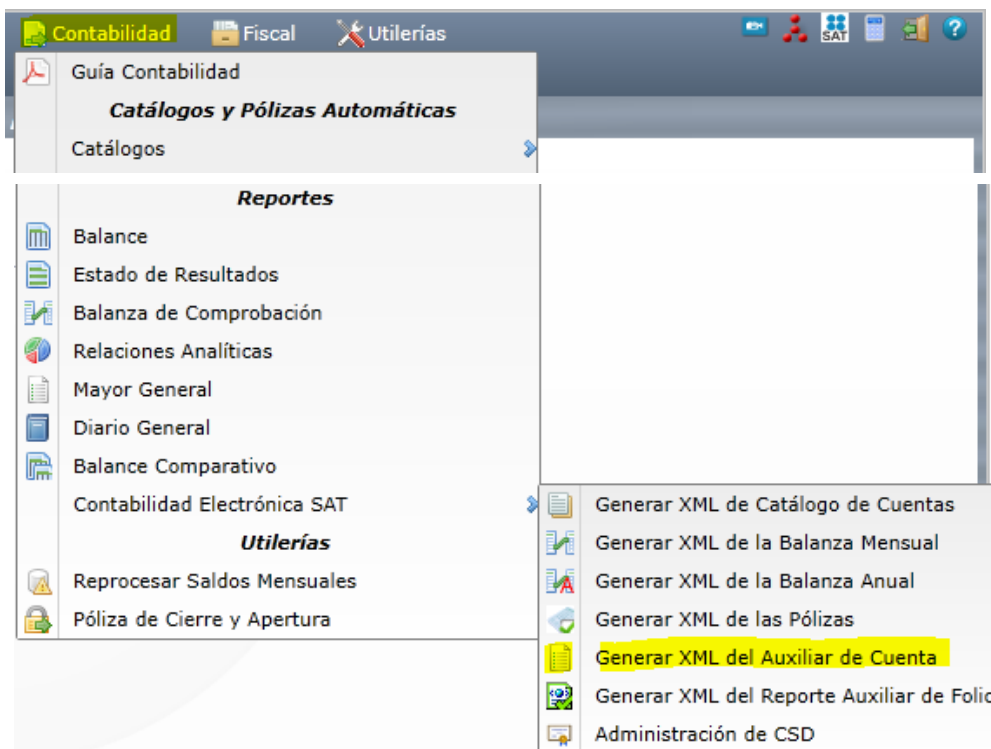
Contabilidad Fiscal Utilerías

SAT

Guía Contabilidad

Catálogos y Pólizas Automáticas

Catálogos

Reportes

Balance

Estado de Resultados

Balanza de Comprobación

Relaciones Analíticas

Mayor General

Diario General

Balance Comparativo

Contabilidad Electrónica SAT

Utilerías

Reprocesar Saldos Mensuales

Póliza de Cierre y Apertura

Generar XML de Catálogo de Cuentas

Generar XML de la Balanza Mensual

Generar XML de la Balanza Anual

Generar XML de las Pólizas

Generar XML del Auxiliar de Cuenta

Generar XML del Reporte Auxiliar de Folio

Administración de CSD